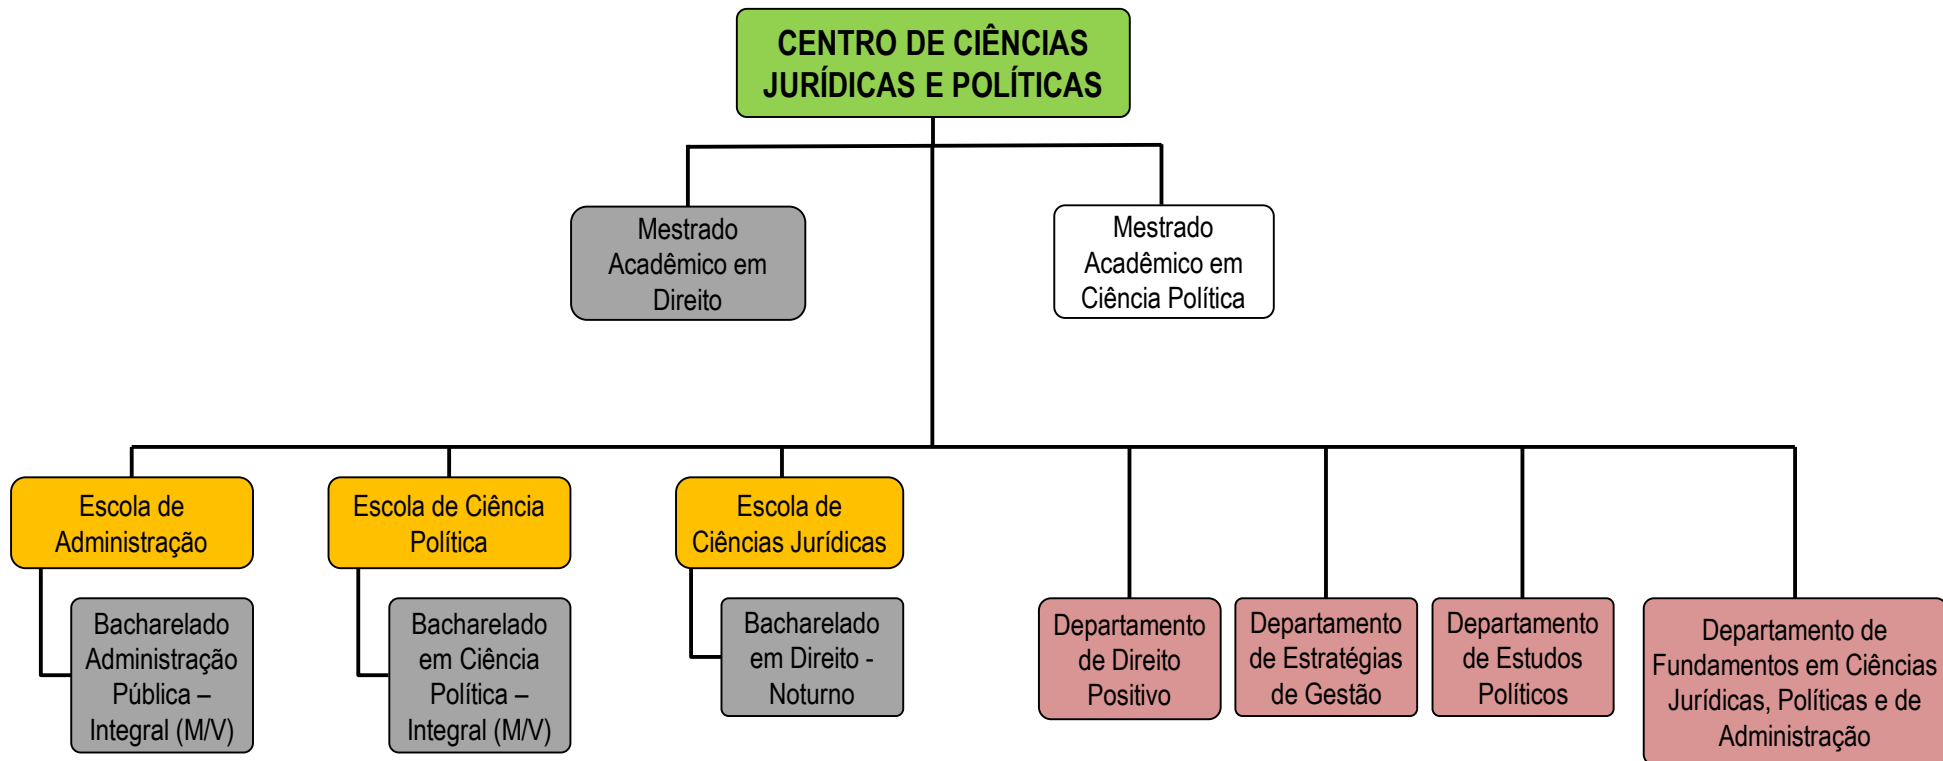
CENTRO DE CIÊNCIAS JURÍDICAS E POLÍTICAS

Mestrado Acadêmico em Direito

Mestrado Acadêmico em Ciência Política

Escola de Administração

Bacharelado Administração Pública – Integral (M/V)

Escola de Ciência Política

Bacharelado em Ciência Política – Integral (M/V)

Escola de Ciências Jurídicas

Bacharelado em Direito - Noturno

Departamento de Direito Positivo

Departamento de Estratégias de Gestão

Departamento de Estudos Políticos

Departamento de Fundamentos em Ciências Jurídicas, Políticas e de Administração